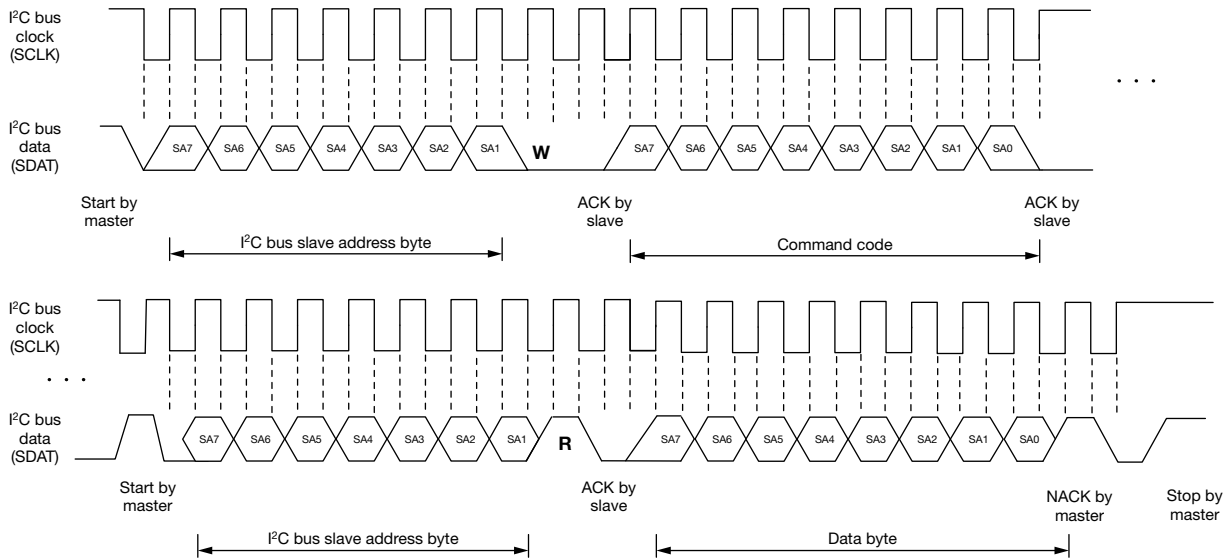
I$^2$C bus clock (SCLK)

I$^2$C bus data (SDAT)

SA7 SA6 SA5 SA4 SA3 SA2 SA1 W SA7 SA6 SA5 SA4 SA3 SA2 SA1 SA0

. . .

Start by master

ACK by slave

ACK by slave

I$^2$C bus slave address byte

Command code

I$^2$C bus clock (SCLK)

. . .

I$^2$C bus data (SDAT)

SA7 SA6 SA5 SA4 SA3 SA2 SA1 R SA7 SA6 SA5 SA4 SA3 SA2 SA1 SA0

Start by master

ACK by slave

NACK by master

Stop by master

I$^2$C bus slave address byte

Data byte